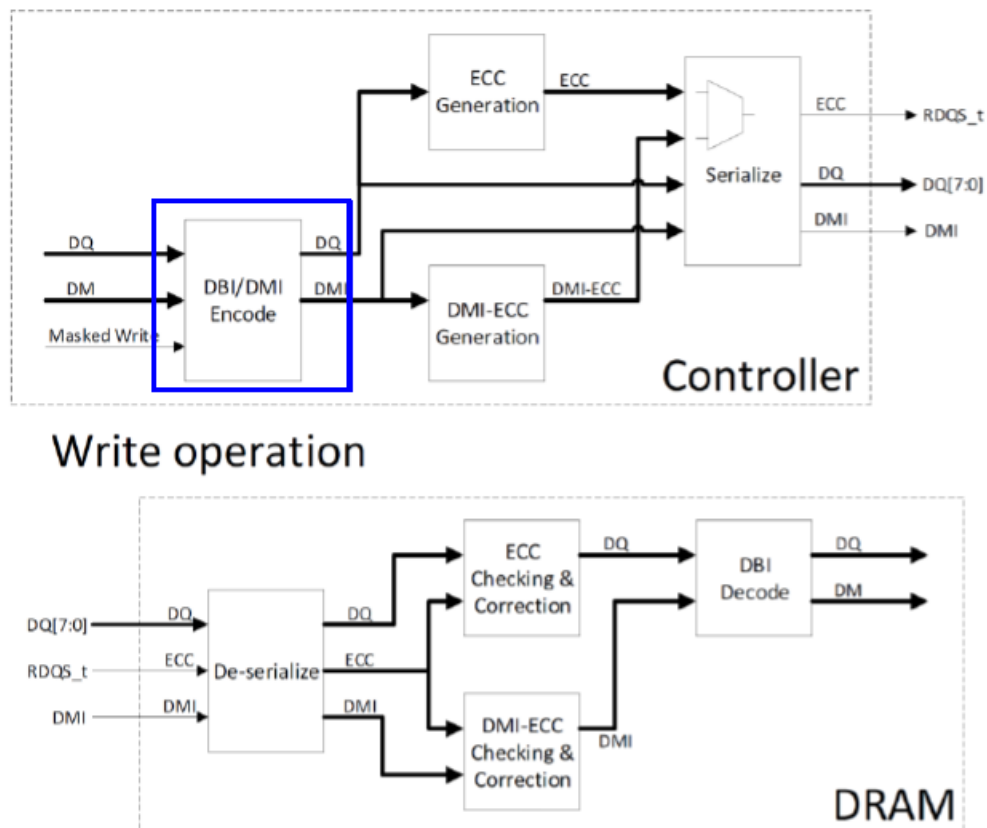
ECC Generation

ECC

ECC

RDQS_t

Serialize

DQ

DQ[7:0]

DMI

DMI

DQ

DQ

DM

DBI/DMI Encode

DMI

DMI-ECC

Masked Write

DMI-ECC Generation

Controller

Write operation

ECC Checking & Correction

DQ

DBI Decode

DQ

DM

DQ[7:0]

DQ

DQ

RDQS_t

ECC

De-serialize

ECC

DMI

DMI

DMI

DMI-ECC Checking & Correction

DMI

DRAM